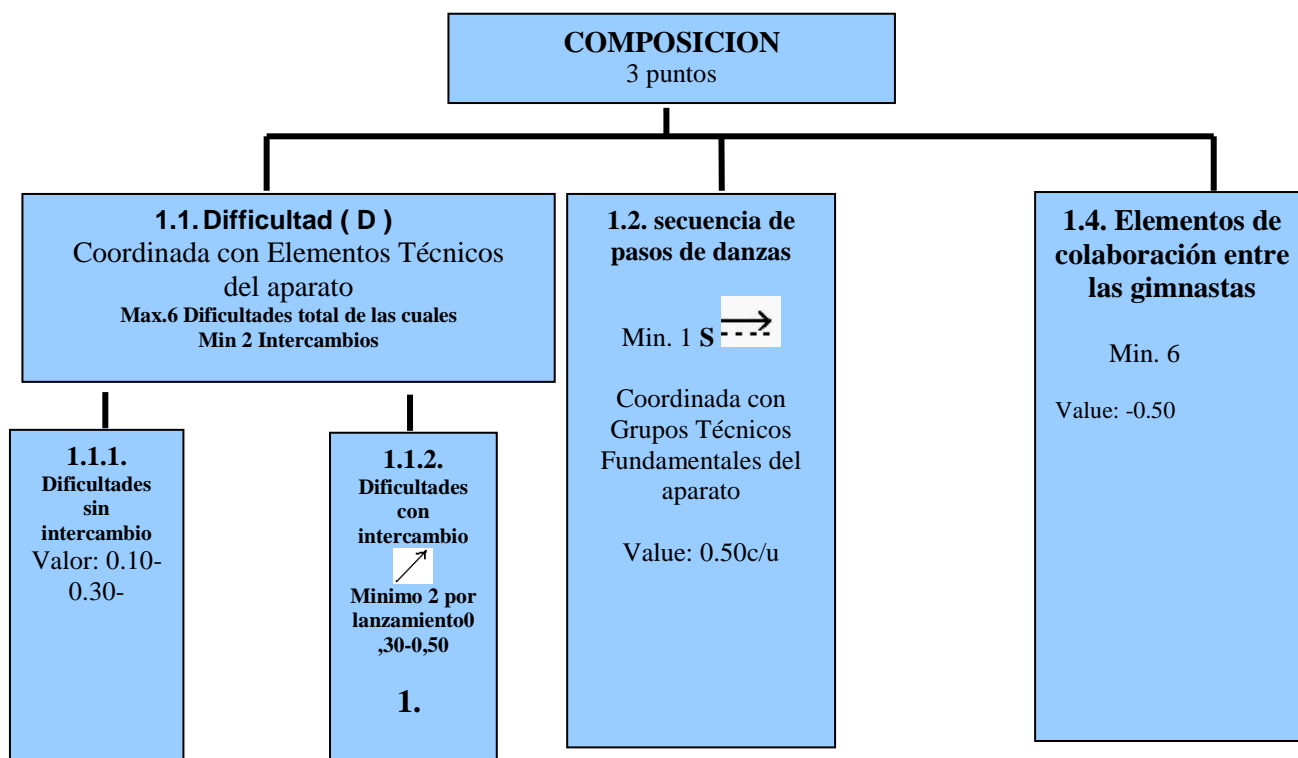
COMPOSICION
3 puntos

1.1. Difficultad ( D )
Coordinada con Elementos Técnicos del aparato
Max.6 Dificultades total de las cuales
Min 2 Intercambios

1.1.1.
Dificultades sin intercambio
Valor: 0.10-0.30-

1.1.2.
Dificultades con intercambio

Minimo 2 por lanzamiento0,30-0,50

1.

1.2. secuencia de pasos de danzas

Min. 1 S

Coordinada con Grupos Técnicos Fundamentales del aparato

Value: 0.50c/u

1.4. Elementos de colaboración entre las gimnastas

Min. 6

Value: -0.50